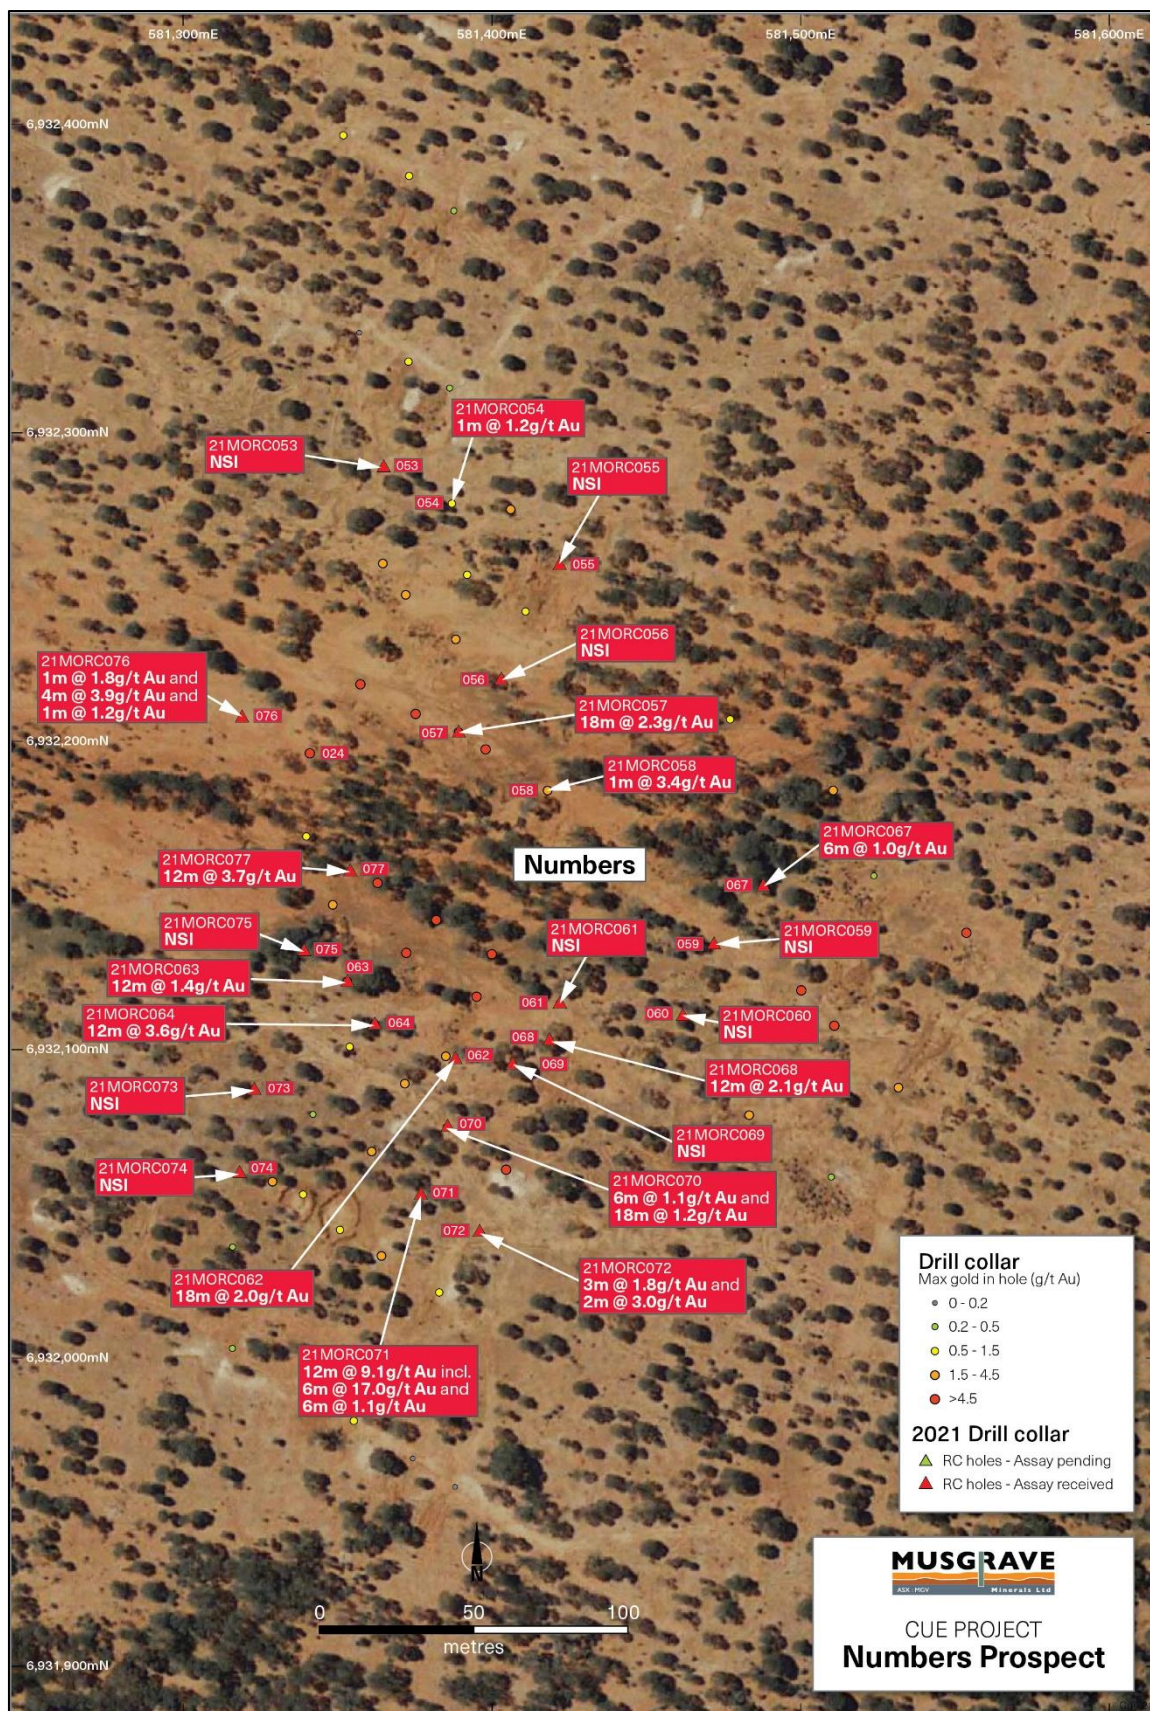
581,300mE
581,400mE
581,500mE
581,600mE

6,932,400mN

6,932,300mN

21MORC054
1m @ 1.2g/t Au

21MORC053
NSI

053

054

21MORC055
NSI

055

21MORC056
NSI

21MORC076
1m @ 1.8g/t Au and
4m @ 3.9g/t Au and
1m @ 1.2g/t Au

056

076

21MORC057
18m @ 2.3g/t Au

057

6,932,200mN

024

21MORC058
1m @ 3.4g/t Au

058

21MORC067
6m @ 1.0g/t Au

Numbers

21MORC077
12m @ 3.7g/t Au

077

067

21MORC075
NSI

21MORC061
NSI

21MORC059
NSI

075

059

063

21MORC063
12m @ 1.4g/t Au

061

21MORC064
12m @ 3.6g/t Au

064

060

21MORC060
NSI

068

6,932,100mN

062

069

21MORC068
12m @ 2.1g/t Au

21MORC073
NSI

073

070

21MORC069
NSI

21MORC074
NSI

074

21MORC070
6m @ 1.1g/t Au and
18m @ 1.2g/t Au

071

072

21MORC062
18m @ 2.0g/t Au

21MORC072
3m @ 1.8g/t Au and
2m @ 3.0g/t Au

6,932,000mN

21MORC071
12m @ 9.1g/t Au incl.
6m @ 17.0g/t Au and
6m @ 1.1g/t Au

Drill collar
Max gold in hole (g/t Au)
0 - 0.2
0.2 - 0.5
0.5 - 1.5
1.5 - 4.5
>4.5

2021 Drill collar
RC holes - Assay pending
RC holes - Assay received

N

0
50
100
metres

6,931,900mN

MUSGRAVE
ASX : MGV
Minerals Ltd

CUE PROJECT
Numbers Prospect